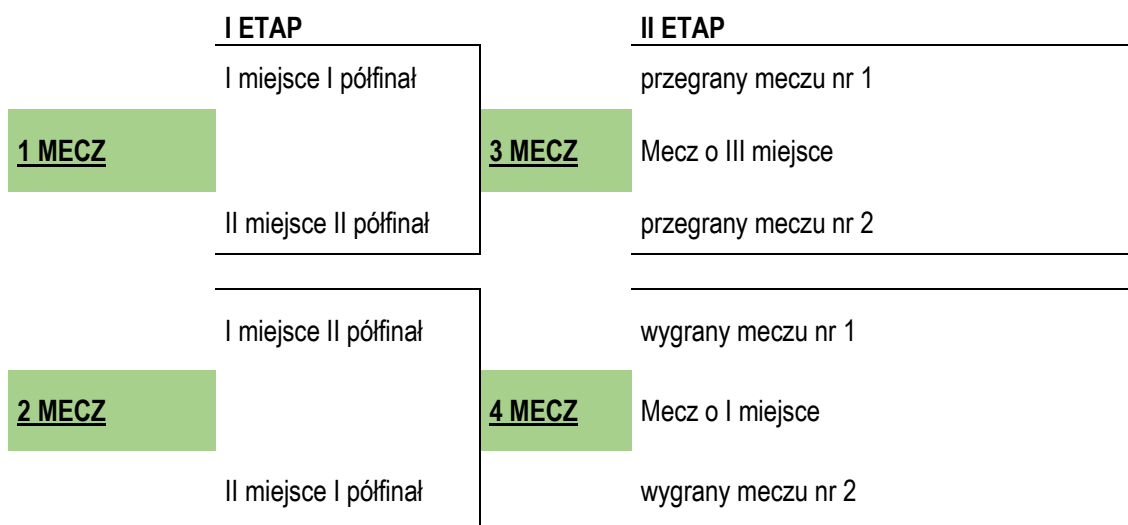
I ETAP

I miejsce I półfinał

1 MECZ

II miejsce II półfinał

I miejsce II półfinał

2 MECZ

II miejsce I półfinał

II ETAP

przegrany meczu nr 1

3 MECZ

Mecz o III miejsce

przegrany meczu nr 2

wygrany meczu nr 1

4 MECZ

Mecz o I miejsce

wygrany meczu nr 2